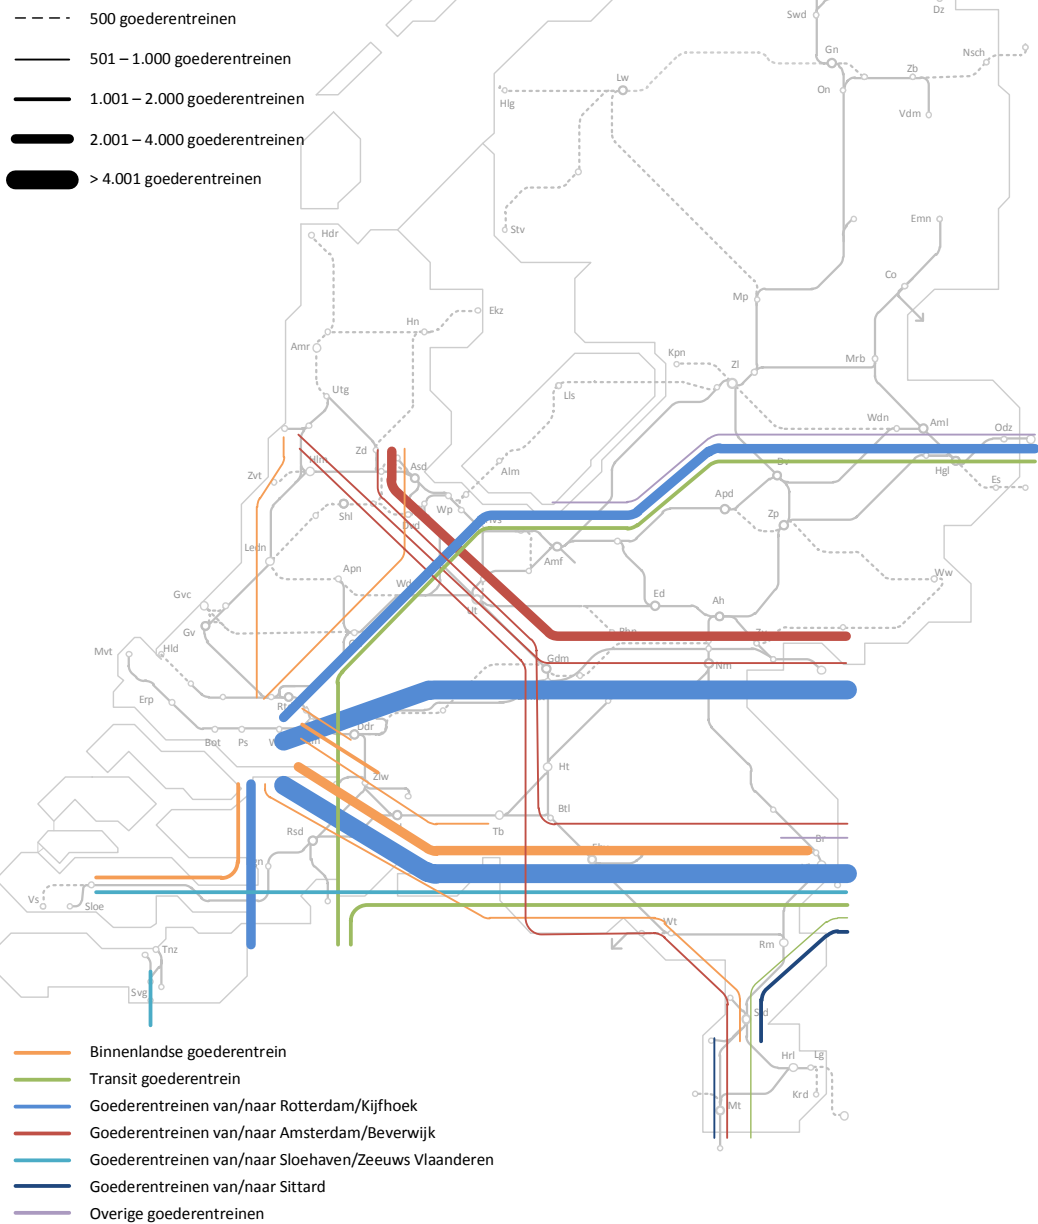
500 goederentreinen
501 – 1.000 goederentreinen
1.001 – 2.000 goederentreinen
2.001 – 4.000 goederentreinen
> 4.001 goederentreinen

Swd
Dz
Gn
Nsch
Lw
Zb
On
Hlg
Vdm
Stv
Emn
Hdr
Co
Mp
Ekz
Hn
Amr
Kpn
Mrb
Zl
Utg
Lls
Wdn
Aml
Odz
Zd
Hlm
Asd
Alm
Dv
Hgl
Zvt
Wp
Es
Hvs
Apd
Shl
Zp
Ledn
Amf
Apn
Ww
Gvc
Wd
Ed
Ah
Ut
Gv
Hld
Mvt
Gdm
Nm
Erp
Rtd
Bot
Ps
Ddr
Ht
Zlw
Btl
Tb
Rsd
Br
Vs
Sloe
Wt
Rm
Tnz
Svg
Std
Hrl
Lg
Krd
Mt

Binnenlandse goederentrein
Transit goederentrein
Goederentreinen van/naar Rotterdam/Kijfhoek
Goederentreinen van/naar Amsterdam/Beverwijk
Goederentreinen van/naar Sloehaven/Zeeuws Vlaanderen
Goederentreinen van/naar Sittard
Overige goederentreinen